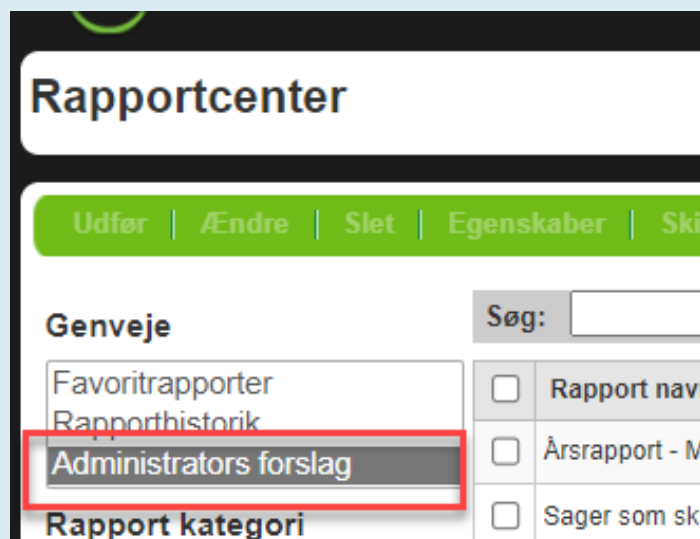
Rapportcenter

Udfør | Ændre | Slet | Egenskaber | Ski

Genveje

Favoritrapporter
Rapporthistorik
Administrators forslag

Rapport kategori

Søg:

| | Rapport navi |
|---|---|
| | Årsrapport - M |
| | Sager som sk |